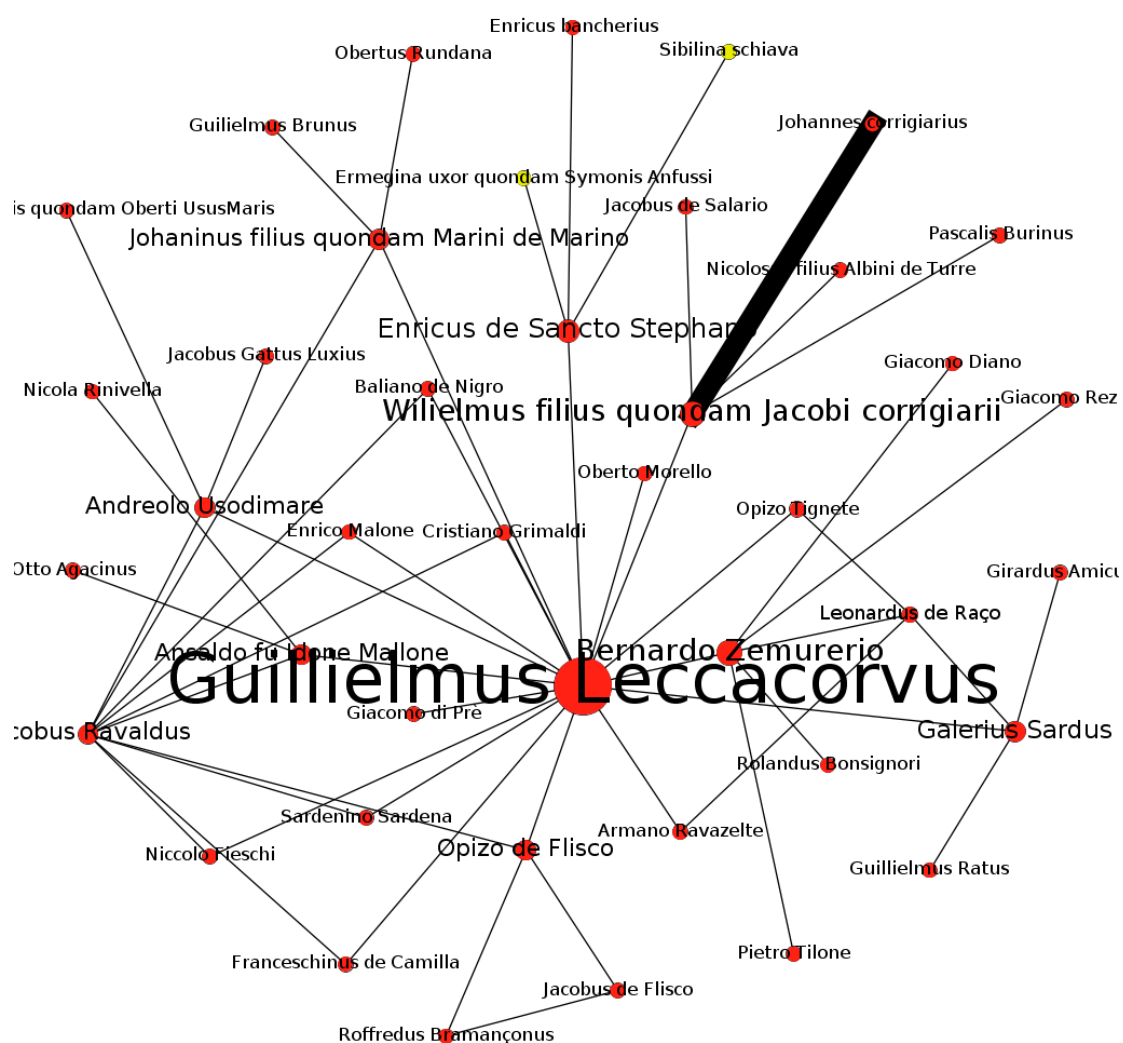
Enricus bancherius
Obertus Rundana
Sibilina schiava
Guilielmus Brunus
Johannes corrigiarius
Ermegina uxor quondam Symonis Anfussi
is quondam Oberti UsusMaris
Jacobus de Salario
Johaninus filius quondam Marini de Marino
Pascalis Burinus
Nicolosus filius Albini de Turre
Enricus de Sancto Stephano
Jacobus Gattus Luxius
Giacomo Diano
Nicola Rinivella
Baliano de Nigro
Wilielmus filius quondam Jacobi corrigiarii
Giacomo Rez
Oberto Morello
Andreolo Usodimare
Opizo Tignete
Enrico Malone
Cristiano Grimaldi
Otto Agacinus
Girardus Amicu
Leonardus de Raço
Ansaldo fu Idone Mallone
Bernardo Zemurerio
Guillielmus Leccacorvus
Giacomo di Prè
cobus Ravaldus
Galerius Sardus
Rolandus Bonsignori
Sardenino Sardena
Armano Ravazelte
Opizo de Flisco
Niccolo Fieschi
Guillielmus Ratus
Pietro Tilone
Franceschinus de Camilla
Jacobus de Flisco
Roffredus Bramançonus